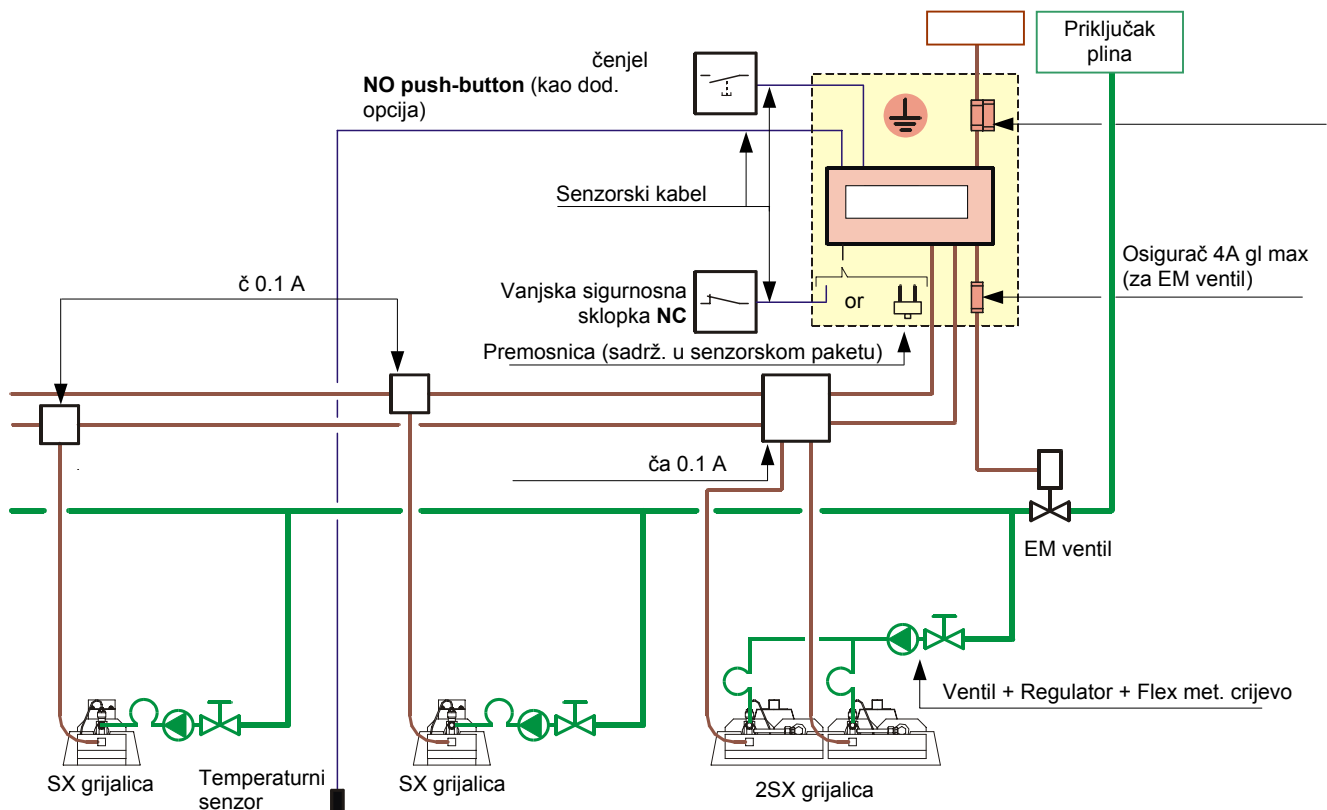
Priključak plina

čenjel

**NO push-button** (kao dod. opcija)

Senzorski kabel

Osigurač 4A gl max (za EM ventil)

č 0.1 A

Vanjska sigurnosna sklopka **NC**

or

Premosnica (sadrž. u senzorskom paketu)

ča 0.1 A

EM ventil

Ventil + Regulator + Flex met. crijevo

SX grijalica

Temperaturni senzor

SX grijalica

2SX grijalica